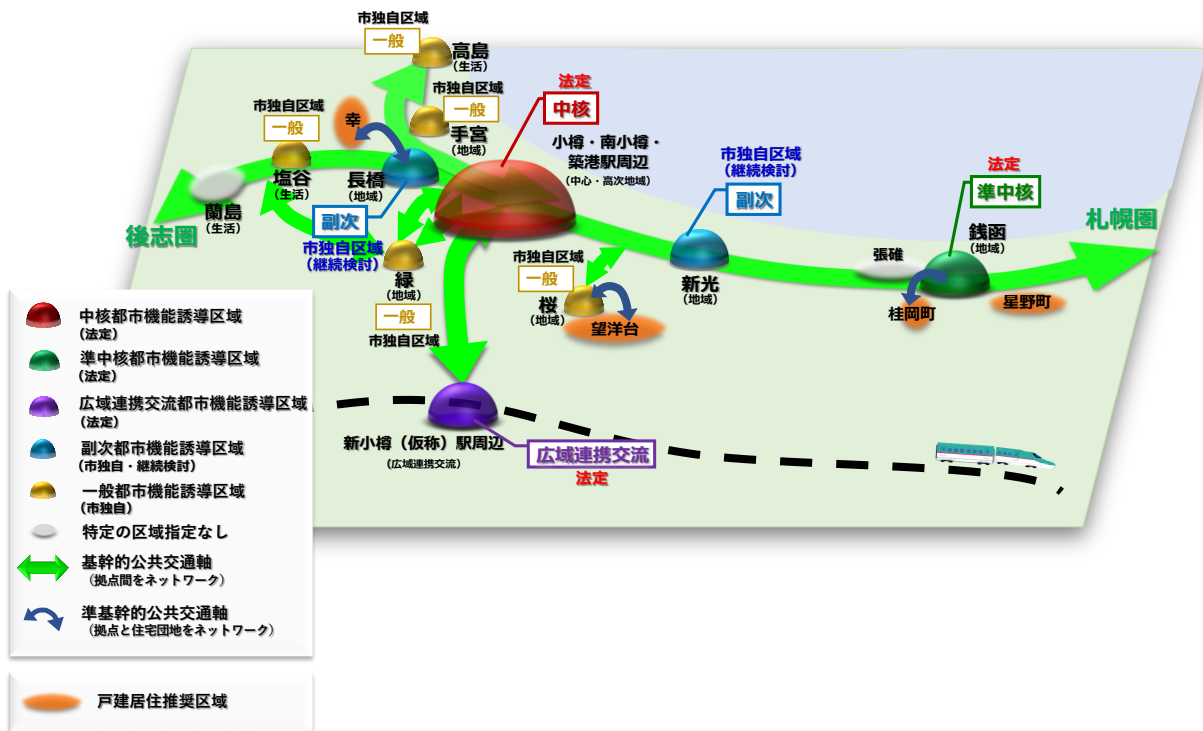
市独自区域
一般
高島
(生活)

市独自区域
一般
手宮
(地域)

法定
中核
小樽・南小樽・築港駅周辺
(中心・高次地域)

市独自区域
一般
塩谷
(生活)

幸

長橋
(地域)

蘭島
(生活)

後志圏

副次
市独自区域
(継続検討)

緑
(地域)
一般
市独自区域

市独自区域
一般
桜
(地域)
望洋台

市独自区域
(継続検討)
副次
新光
(地域)

法定
準中核
銭函
(地域)
張碓
桂岡町
星野町

札幌圏

新小樽（仮称）駅周辺
(広域連携交流)
広域連携交流
法定

中核都市機能誘導区域
(法定)
準中核都市機能誘導区域
(法定)
広域連携交流都市機能誘導区域
(法定)
副次都市機能誘導区域
(市独自・継続検討)
一般都市機能誘導区域
(市独自)
特定の区域指定なし
基幹的公共交通軸
(拠点間をネットワーク)
準基幹的公共交通軸
(拠点と住宅団地をネットワーク)

戸建居住推奨区域